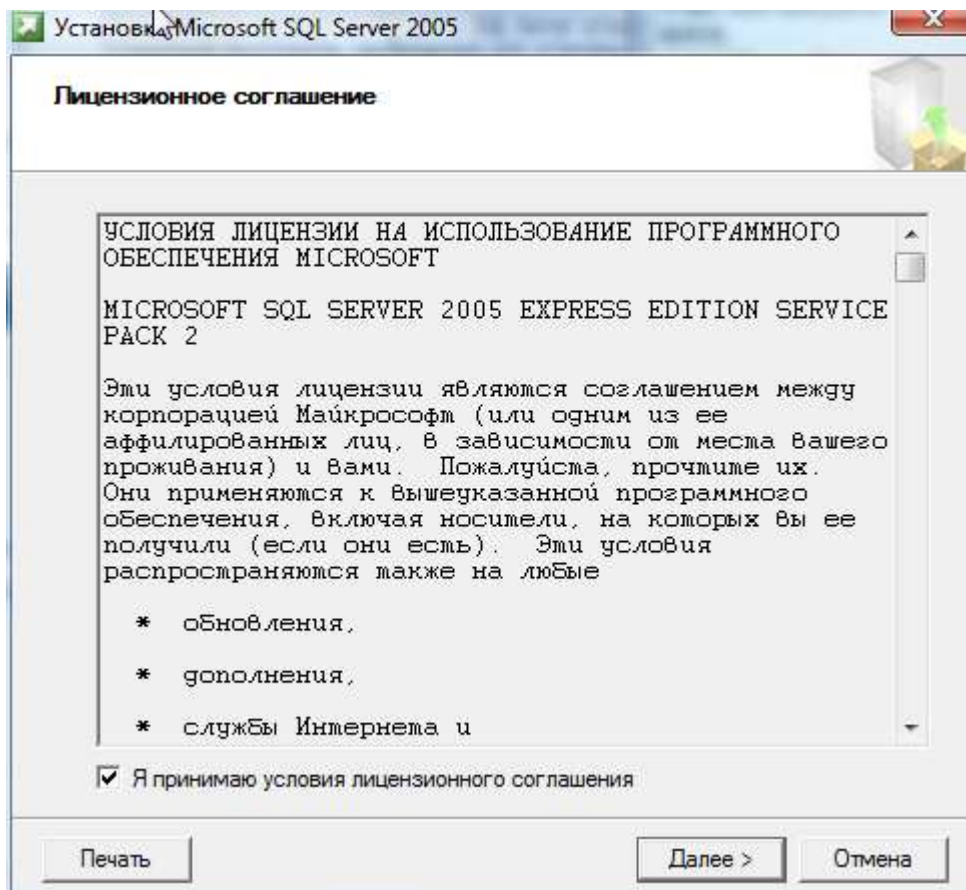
Установка Microsoft SQL Server 2005

Лицензионное соглашение

УСЛОВИЯ ЛИЦЕНЗИИ НА ИСПОЛЬЗОВАНИЕ ПРОГРАММНОГО ОБЕСПЕЧЕНИЯ MICROSOFT

MICROSOFT SQL SERVER 2005 EXPRESS EDITION SERVICE PACK 2

Эти условия лицензии являются соглашением между корпорацией Майкрософт (или одним из ее аффилированных лиц, в зависимости от места вашего проживания) и вами. Пожалуйста, прочтите их. Они применяются к вышеуказанной программного обеспечения, включая носители, на которых вы ее получили (если они есть). Эти условия распространяются также на любые

* обновления,

* дополнения,

* службы Интернета и

Я принимаю условия лицензионного соглашения

Печать

Далее >

Отмена